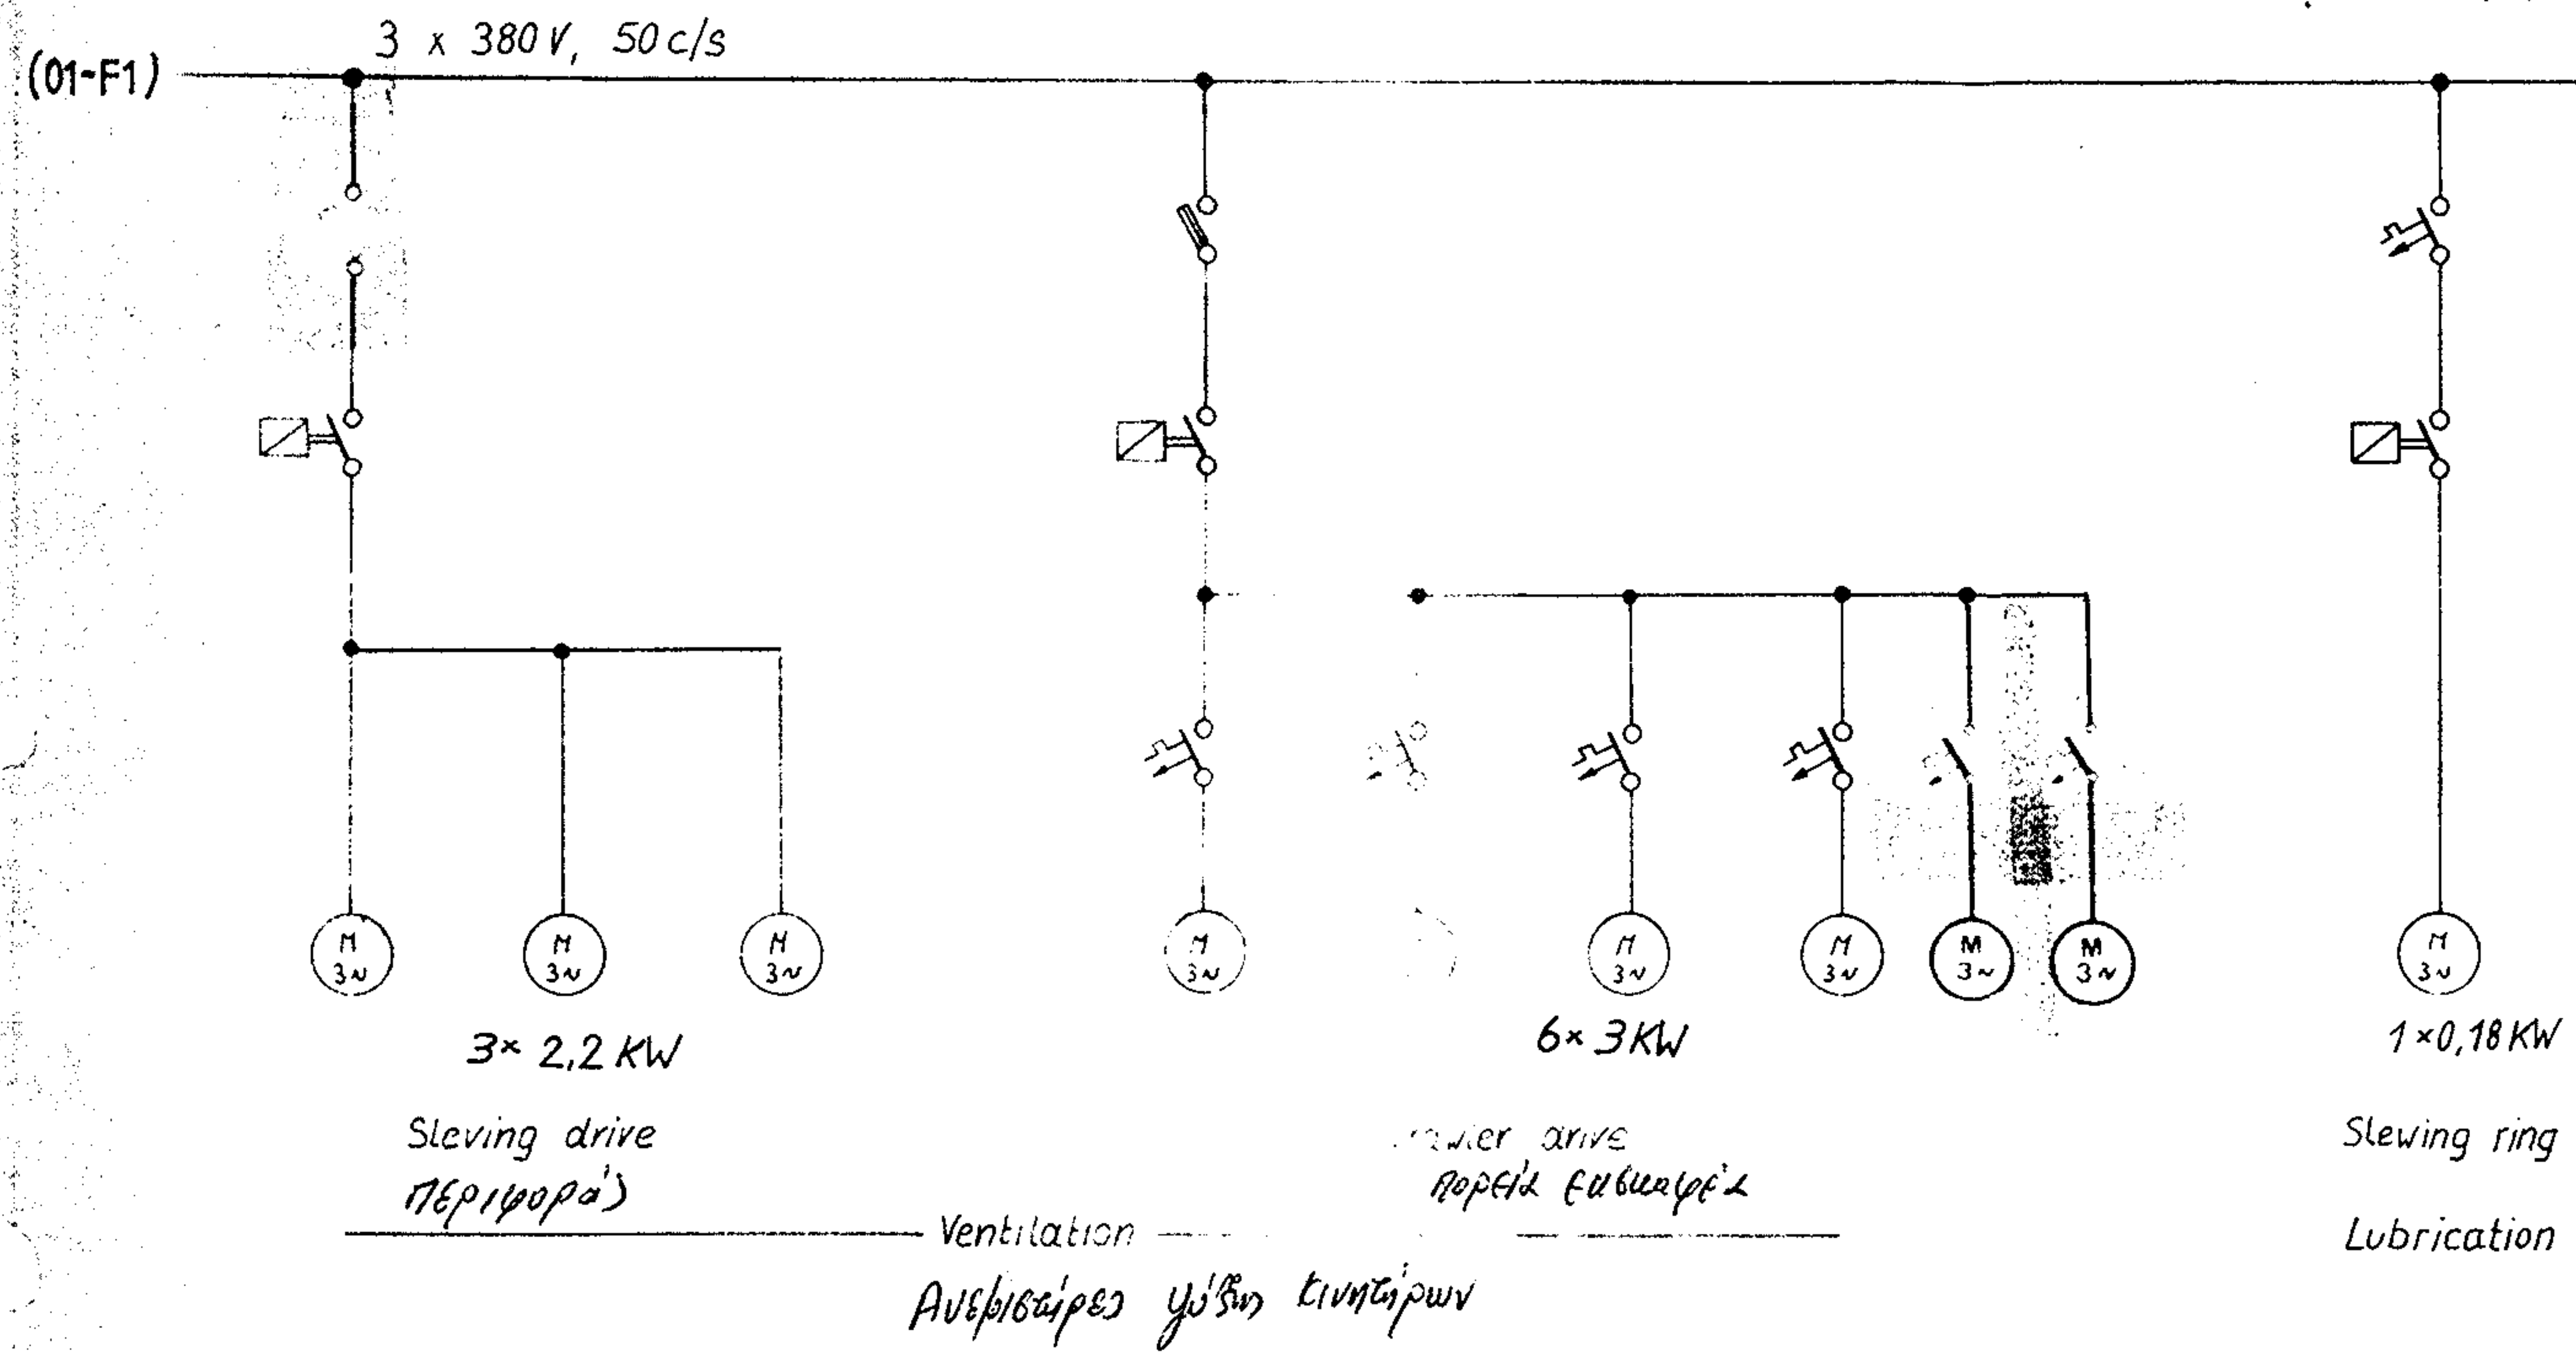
(01-F1) 3 x 380 V, 50 c/s

M 3~ M 3~ M 3~

M 3~ M 3~ M 3~ M 3~ M 3~

M 3~

3× 2,2 KW

Sleving drive
περιφοράς

6× 3KW

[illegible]wler drive
πορεία ερπυστριών

1×0,18 KW

Slewing ring

Ventilation

Lubrication

Ανεμιστήρες ψύξης κινητήρων